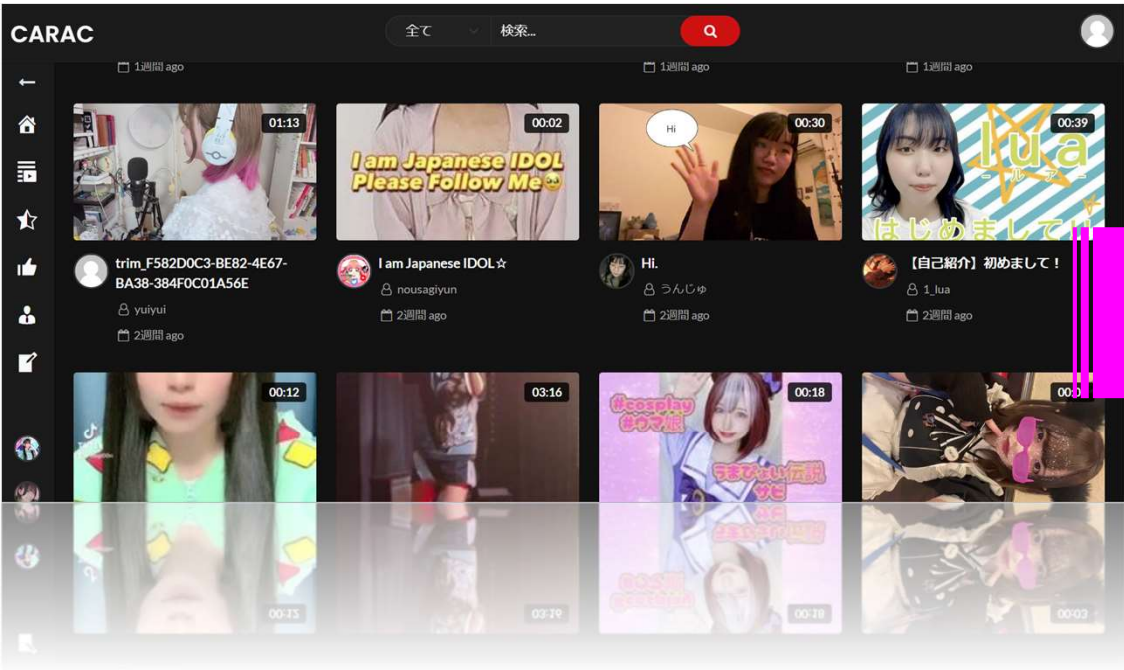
CARAC

全て

検索...

1週間 ago

1週間 ago

1週間 ago

01:13

00:02

I am Japanese IDOL Please Follow Me

00:30

Hi

00:39

lua

ルア

はじめまして

trim_F582D0C3-BE82-4E67-BA38-384F0C01A56E

yuiyui

2週間 ago

I am Japanese IDOL☆

nousagiyun

2週間 ago

Hi.

うんじゅ

2週間 ago

【自己紹介】初めまして！

1_lua

2週間 ago

00:12

03:16

#cosplay #ウマ娘

00:18

うまぴょい伝説 サビ

00:0